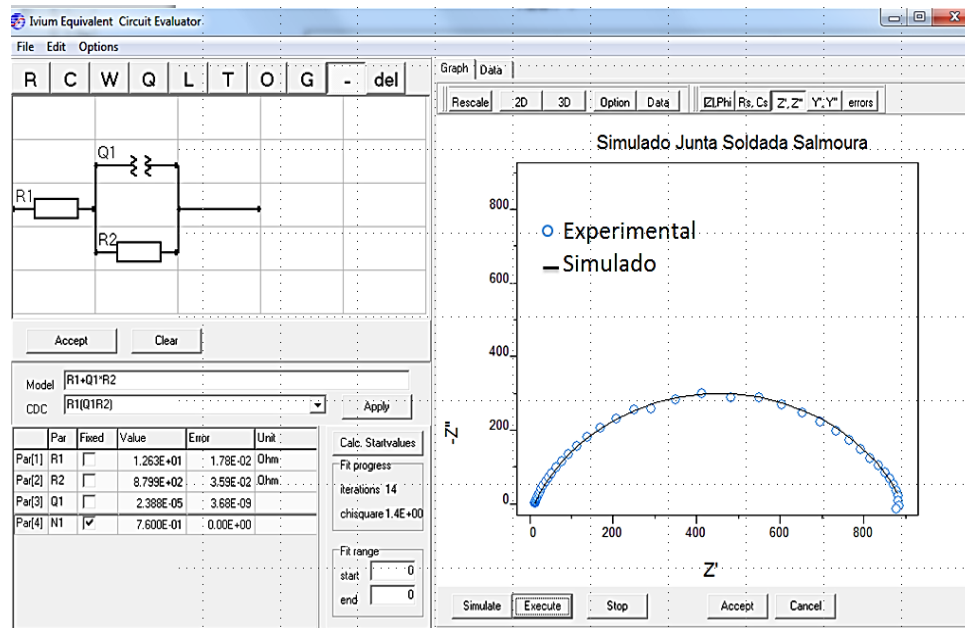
Ivium Equivalent Circuit Evaluator

File Edit Options

R C W Q L T O G - del

Q1

R1

R2

Accept Clear

Model R1+Q1*R2

CDC R1(Q1R2) Apply

| | Par | Fixed | Value | Error | Unit |
|---|---|---|---|---|---|
| Par[1] | R1 | ☐ | 1.263E+01 | 1.78E-02 | Ohm |
| Par[2] | R2 | ☐ | 8.799E+02 | 3.59E-02 | Ohm |
| Par[3] | Q1 | ☐ | 2.388E-05 | 3.68E-09 | |
| Par[4] | N1 | ☑ | 7.600E-01 | 0.00E+00 | |

Calc. Startvalues

Fit progress

iterations 14

chisquare 1.4E+00

Fit range

start 0

end 0

Graph Data

Rescale 2D 3D Option Data |Z|,Phi Rs, Cs Z', Z'' Y', Y'' errors

Simulado Junta Soldada Salmoura

Experimental

Simulado

800

600

400

200

0

-Z''

0 200 400 600 800

Z'

Simulate Execute Stop Accept Cancel